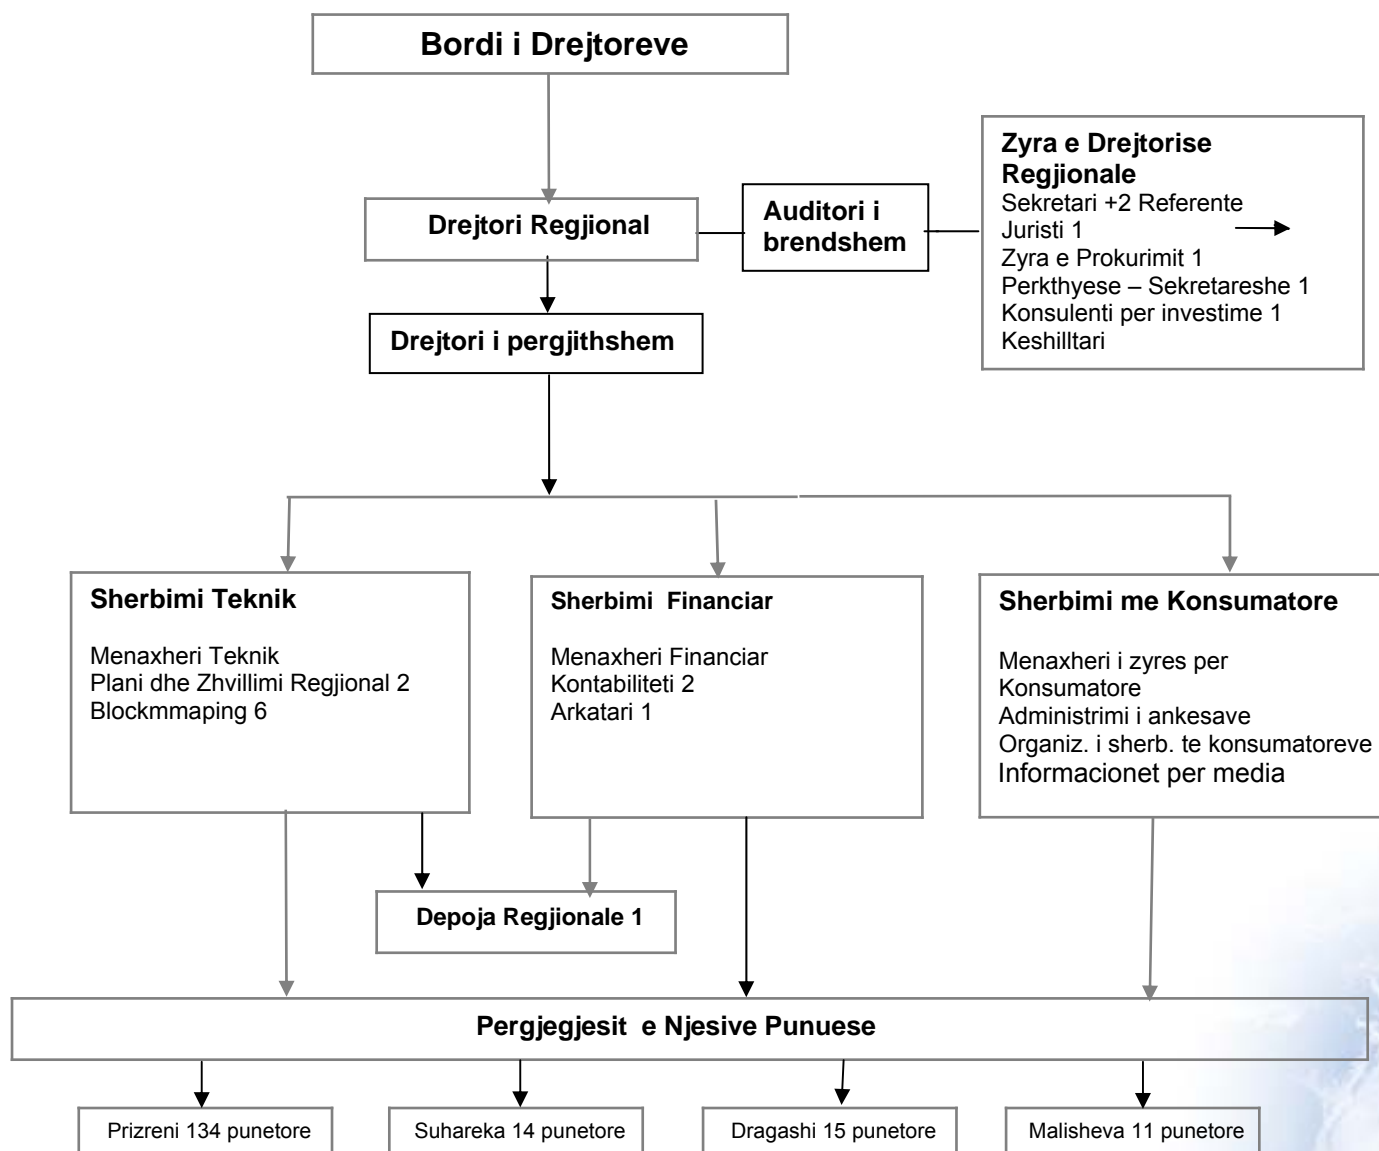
Bordi i Drejtoreve

Drejtori Regjional

Auditori i brendshem

Zyra e Drejtorise Regjionale
Sekretari +2 Referente
Juristi 1
Zyra e Prokurimit 1
Perkthyese – Sekretareshe 1
Konsulenti per investime 1
Keshilltari

Drejtori i pergjithshem

Sherbimi Teknik

Menaxheri Teknik
Plani dhe Zhvillimi Regjional 2
Blockmmaping 6

Sherbimi Financiar

Menaxheri Financiar
Kontabiliteti 2
Arkatari 1

Sherbimi me Konsumatore

Menaxheri i zyres per Konsumatore
Administrimi i ankesave
Organiz. i sherb. te konsumatoreve
Informacionet per media

Depoja Regjionale 1

Pergjegjesit e Njesive Punuese

Prizreni 134 punetore

Suhareka 14 punetore

Dragashi 15 punetore

Malisheva 11 punetore